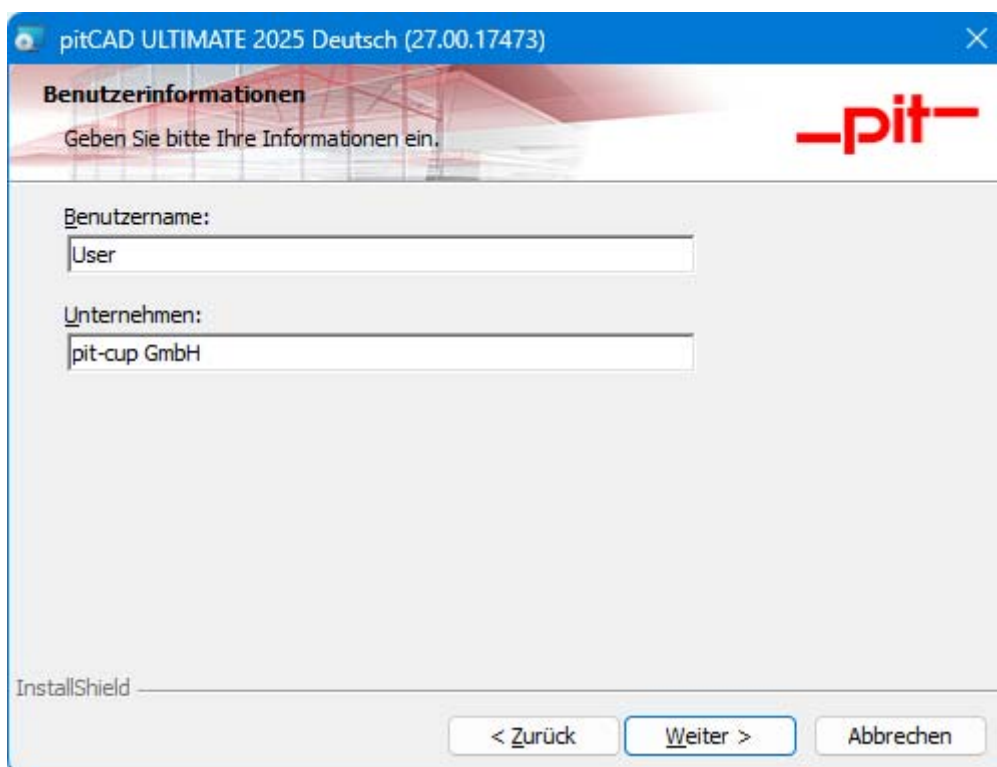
pitCAD ULTIMATE 2025 Deutsch (27.00.17473)

Benutzerinformationen

Geben Sie bitte Ihre Informationen ein.

_pit_

Benutzername:

User

Unternehmen:

pit-cup GmbH

InstallShield

< Zurück

Weiter >

Abbrechen